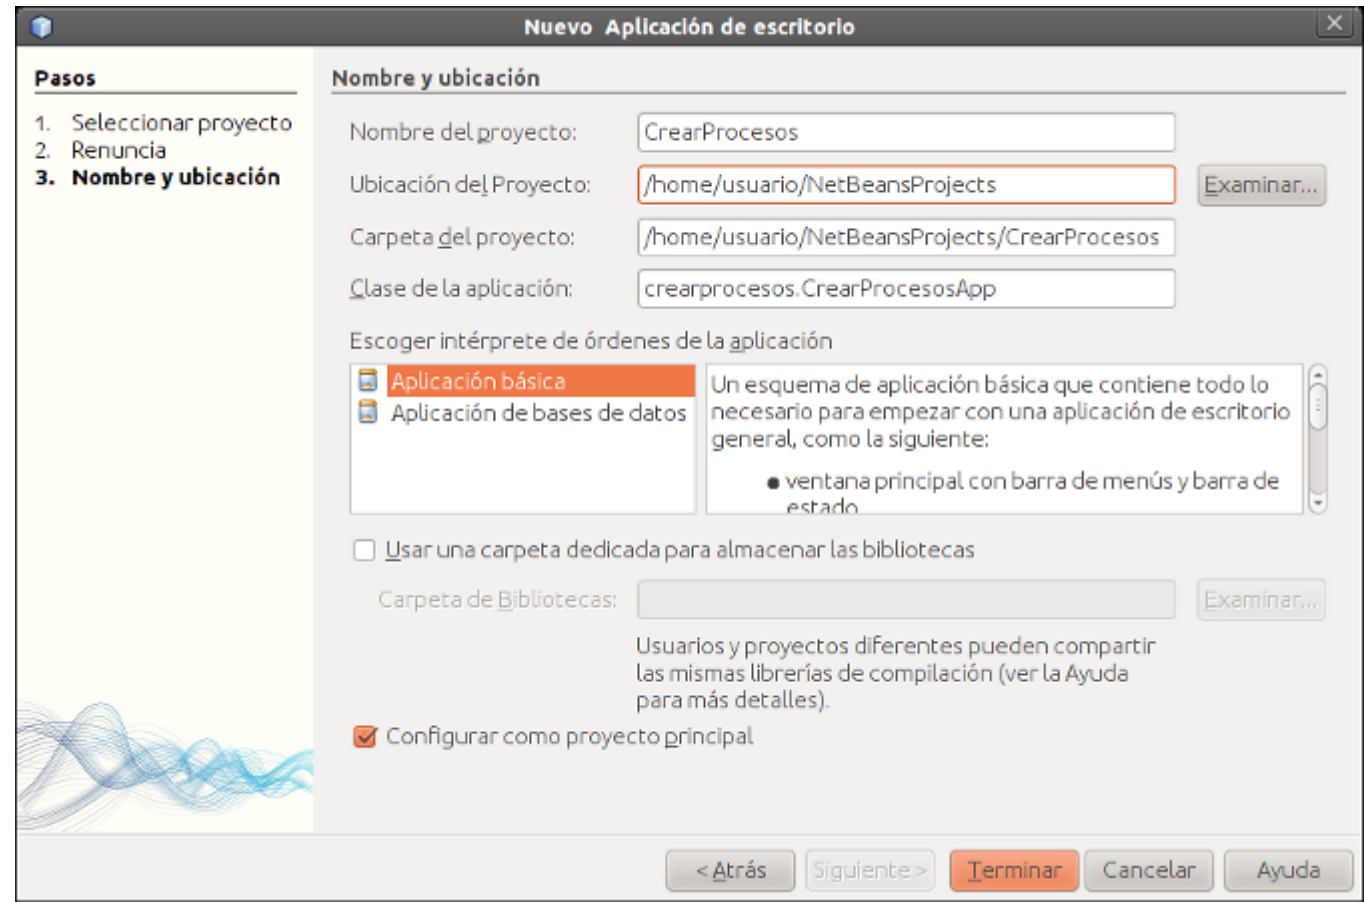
Nuevo Aplicación de escritorio

Pasos

1. Seleccionar proyecto
2. Renuncia
3. Nombre y ubicación

Nombre y ubicación

Nombre del proyecto: CrearProcesos

Ubicación del Proyecto: /home/usuario/NetBeansProjects Examinar...

Carpeta del proyecto: /home/usuario/NetBeansProjects/CrearProcesos

Clase de la aplicación: crearprocesos.CrearProcesosApp

Escoger intérprete de órdenes de la aplicación

Aplicación básica
Aplicación de bases de datos

Un esquema de aplicación básica que contiene todo lo necesario para empezar con una aplicación de escritorio general, como la siguiente:

• ventana principal con barra de menús y barra de estado

Usar una carpeta dedicada para almacenar las bibliotecas

Carpeta de Bibliotecas: Examinar...

Usuarios y proyectos diferentes pueden compartir las mismas librerías de compilación (ver la Ayuda para más detalles).

Configurar como proyecto principal

< Atrás Siguiente > Terminar Cancelar Ayuda